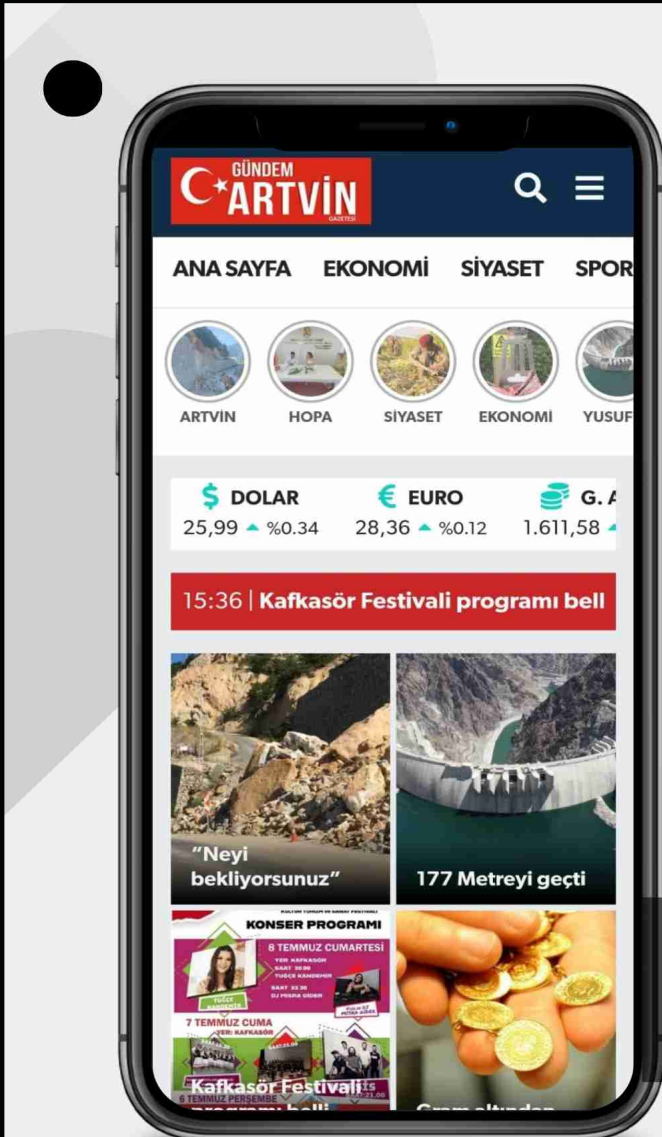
GÜNDEM ARTVİN GAZETESİ

ANA SAYFA EKONOMİ SİYASET SPOR

ARTVİN HOPA SİYASET EKONOMİ YUSUF

DOLAR 25,99 %0.34
EURO 28,36 %0.12
G. A 1.611,58

15:36 | Kafkasör Festivali programı bell

"Neyi bekliyorsunuz"

177 Metreyi geçti

KONSER PROGRAMI
8 TEMMUZ CUMARTESİ
7 TEMMUZ CUMA
6 TEMMUZ PERŞEMBE

Kafkasör Festivali programı belli

Gram altından